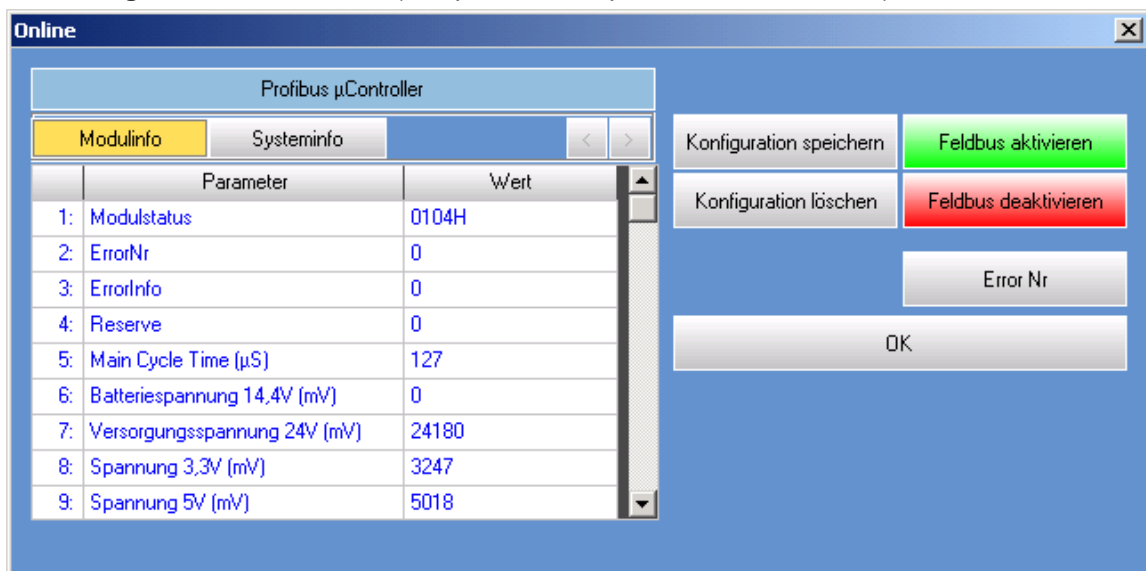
Online

Profibus µController

Modulinfo | Systeminfo

| | Parameter | Wert |
|---|---|---|
| 1: | Modulstatus | 0104H |
| 2: | ErrorNr | 0 |
| 3: | ErrorInfo | 0 |
| 4: | Reserve | 0 |
| 5: | Main Cycle Time (µS) | 127 |
| 6: | Batteriespannung 14,4V (mV) | 0 |
| 7: | Versorgungsspannung 24V (mV) | 24180 |
| 8: | Spannung 3,3V (mV) | 3247 |
| 9: | Spannung 5V (mV) | 5018 |

Konfiguration speichern

Feldbus aktivieren

Konfiguration löschen

Feldbus deaktivieren

Error Nr

OK